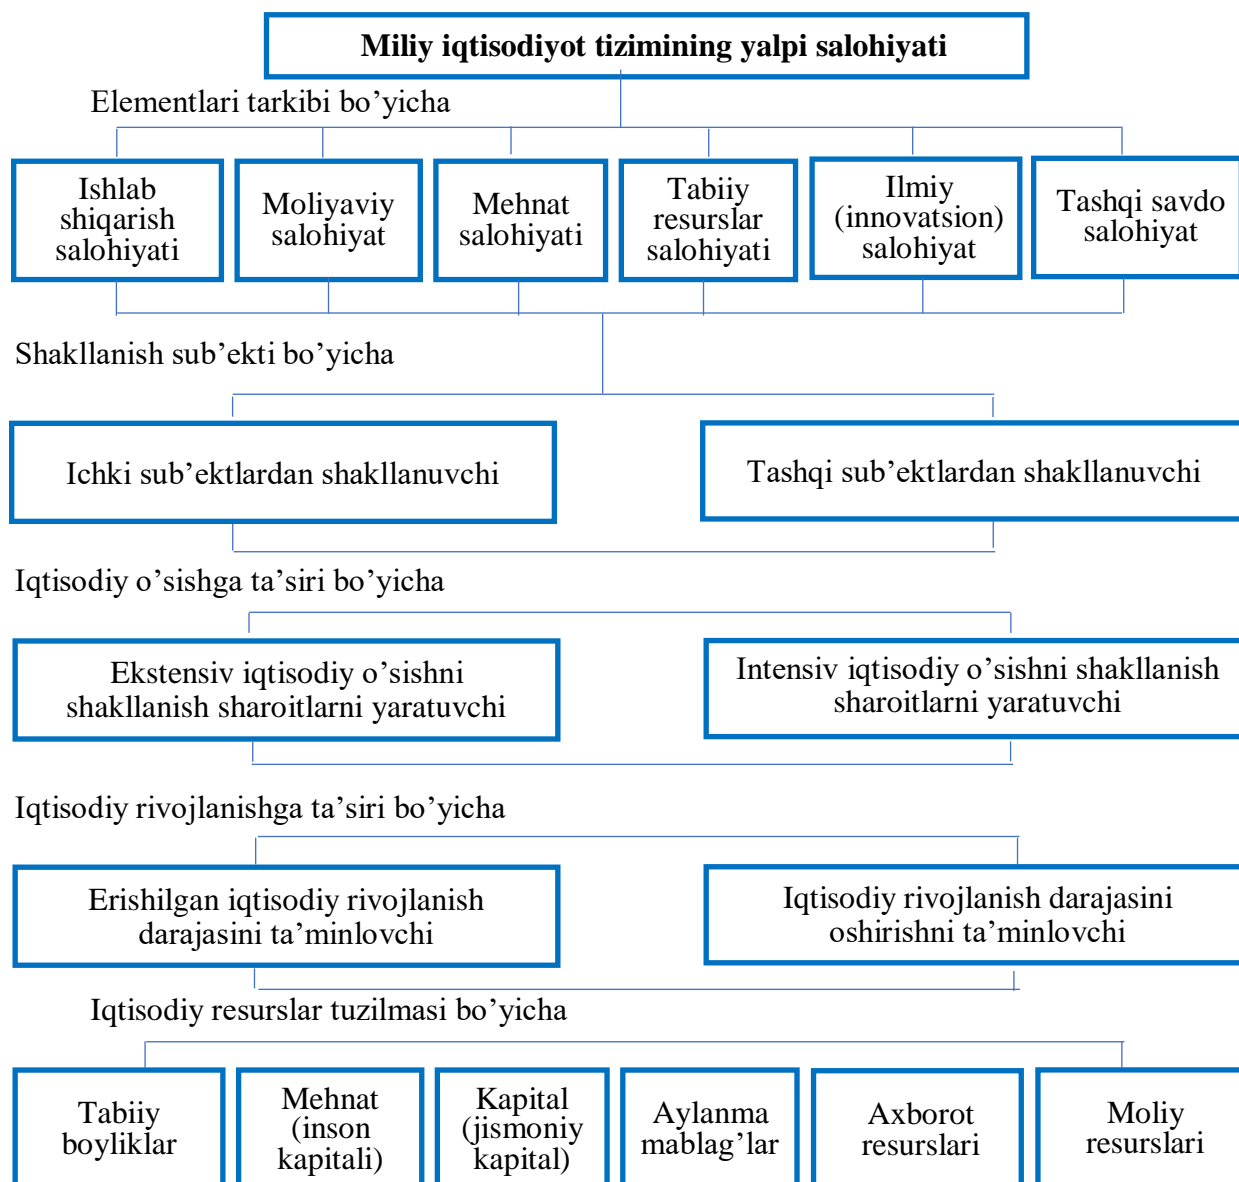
Miliy iqtisodiyot tizimining yalpi salohiyati

Elementlari tarkibi bo’yicha

Ishlab shiqarish salohiyati

Moliyaviy salohiyat

Mehnat salohiyati

Tabiiy resurslar salohiyati

Ilmiy (innovatsion) salohiyat

Tashqi savdo salohiyat

Shakllanish sub’ekti bo’yicha

Ichki sub’ektlardan shakllanuvchi

Tashqi sub’ektlardan shakllanuvchi

Iqtisodiy o’sishga ta’siri bo’yicha

Ekstensiv iqtisodiy o’sishni shakllanish sharoitlarni yaratuvchi

Intensiv iqtisodiy o’sishni shakllanish sharoitlarni yaratuvchi

Iqtisodiy rivojlanishga ta’siri bo’yicha

Erishilgan iqtisodiy rivojlanish darajasini ta’minlovchi

Iqtisodiy rivojlanish darajasini oshirishni ta’minlovchi

Iqtisodiy resurslar tuzilmasi bo’yicha

Tabiiy boyliklar

Mehnat (inson kapitali)

Kapital (jismoniy kapital)

Aylanma mablag’lar

Axborot resurslari

Moliy resurslari